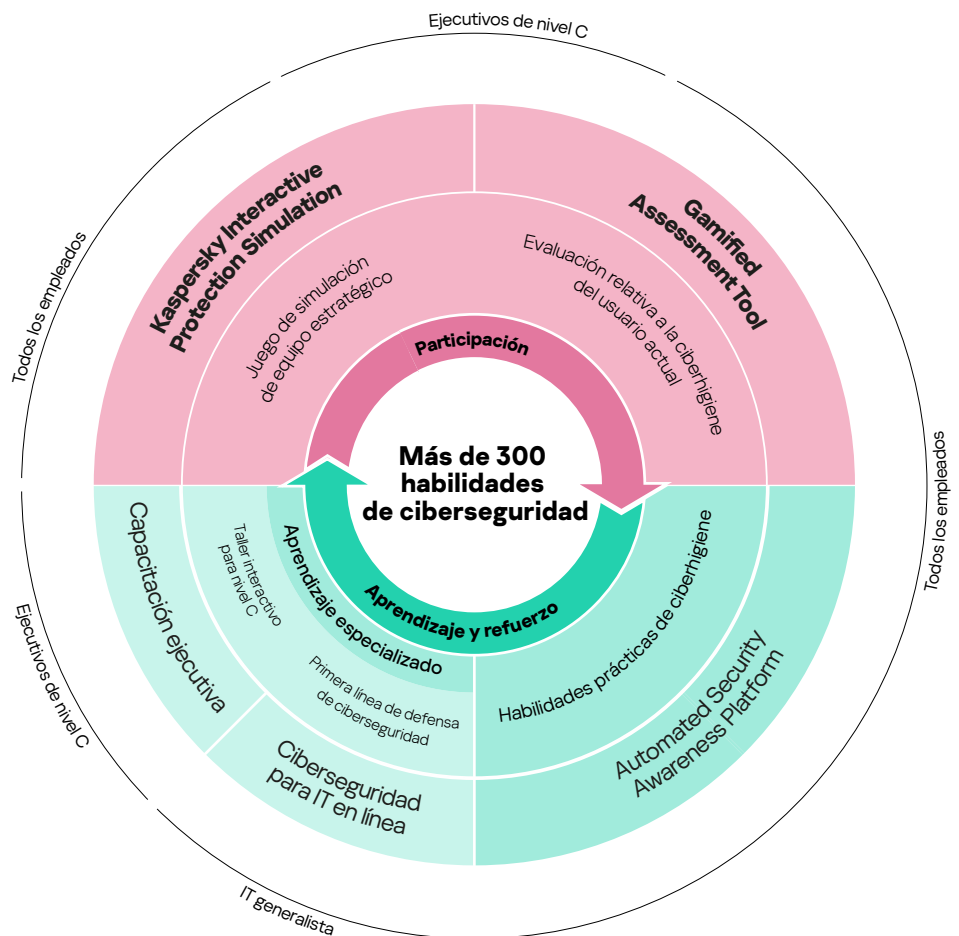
Ejecutivos de nivel C

Todos los empleados

Kaspersky Interactive Protection Simulation

Juego de simulación de equipo estratégico

Gamified Assessment Tool

Evaluación relativa a la ciberhigiene del usuario actual

Participación

Más de 300 habilidades de ciberseguridad

Aprendizaje y refuerzo

Aprendizaje especializado

Taller interactivo para nivel C

Primera línea de defensa de ciberseguridad

Capacitación ejecutiva

Ciberseguridad para IT en línea

Habilidades prácticas de ciberhigiene

Automated Security Awareness Platform

Todos los empleados

Ejecutivos de nivel C

IT generalista